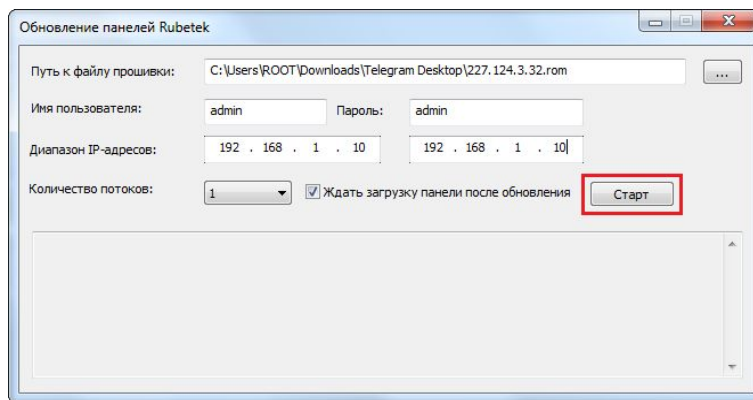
Обновление панелей Rubetek

Путь к файлу прошивки: C:\Users\ROOT\Downloads\Telegram Desktop\227.124.3.32.rom ...

Имя пользователя: admin Пароль: admin

Диапазон IP-адресов: 192 . 168 . 1 . 10 192 . 168 . 1 . 10

Количество потоков: 1 Ждать загрузку панели после обновления Старт